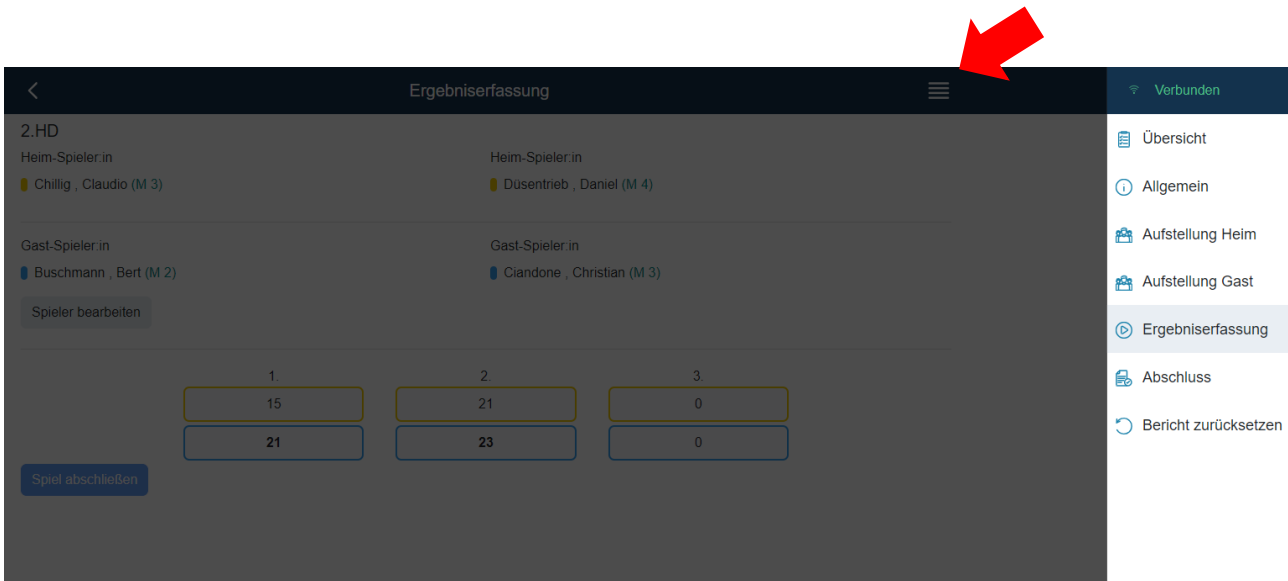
Ergebniserfassung

2.HD

Heim-Spieler:in
Chillig , Claudio (M 3)

Heim-Spieler:in
Düsentrieb , Daniel (M 4)

Gast-Spieler:in
Buschmann , Bert (M 2)

Gast-Spieler:in
Ciandone , Christian (M 3)

Spieler bearbeiten

| 1. | 2. | 3. |
|---|---|---|
| 15 | 21 | 0 |
| 21 | 23 | 0 |

Spiel abschließen

Verbunden
Übersicht
Allgemein
Aufstellung Heim
Aufstellung Gast
Ergebniserfassung
Abschluss
Bericht zurücksetzen